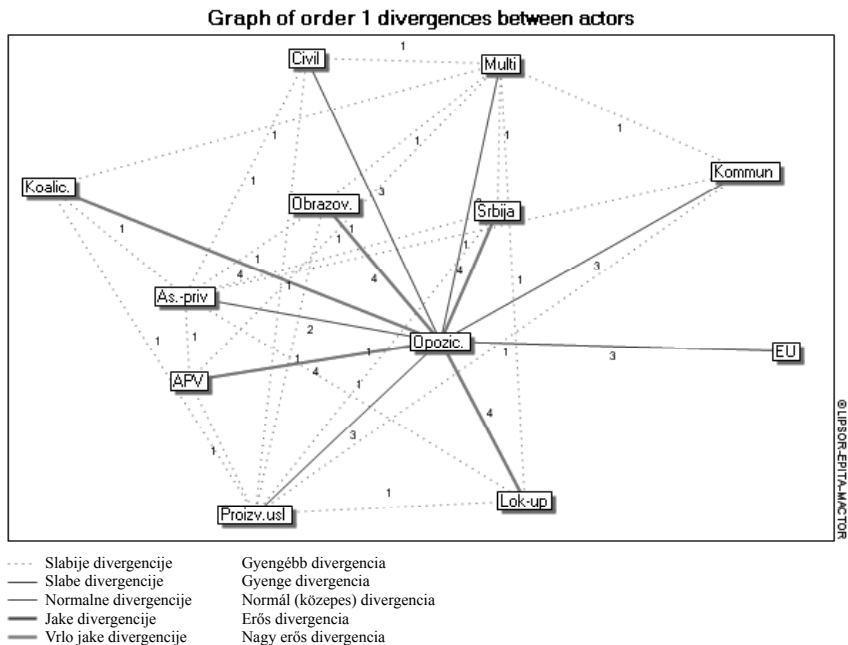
Graph of order 1 divergences between actors

Civil
1
Multi
1
1
1
Kommun
Koalic.
1
3
1
Obrazov.
1
Srbija
1
4
1
1
4
1
3
As.-priv
1
1
2
1
Opozic.
EU
3
1
1
1
APV
1
4
1
1
3
4
1
1
Lok-up
Proizv.usl

©LIPSOR-EPITA-MACTOR

Slabije divergencije — Gyengébb divergencia
Slabe divergencije — Gyenge divergencia
Normalne divergencije — Normál (közepes) divergencia
Jake divergencije — Erős divergencia
Vrlo jake divergencije — Nagy erős divergencia